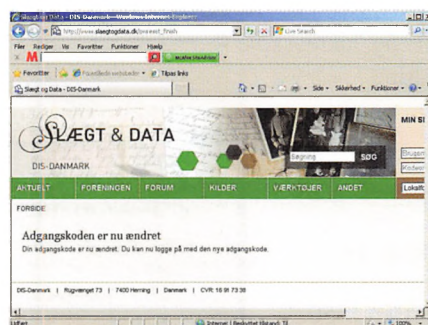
Slægt og Data - DIS-Danmark - Windows Internet Explorer

http://www.slaegtogdata.dk/password_finish

Live Search

Filer Rediger Vis Favoritter Funktioner Hjælp

Favoritter Foreslåede websteder Tilpas links

Slægt og Data - DIS-Danmark

Side Sikkerhed Funktioner

SLÆGT & DATA

DIS-DANMARK

Søgning

SØG

MIN SI

AKTUELT FORENINGEN FORUM KILDER VÆRKTØJER ANDET

FORSIDE

Adgangskoden er nu ændret

Din adgangskode er nu ændret. Du kan nu logge på med den nye adgangskode.

DIS-Danmark | Rugvænget 73 | 7400 Herning | Danmark | CVR: 16 91 73 38

Internet | Beskyttet tilstand: Til

100%